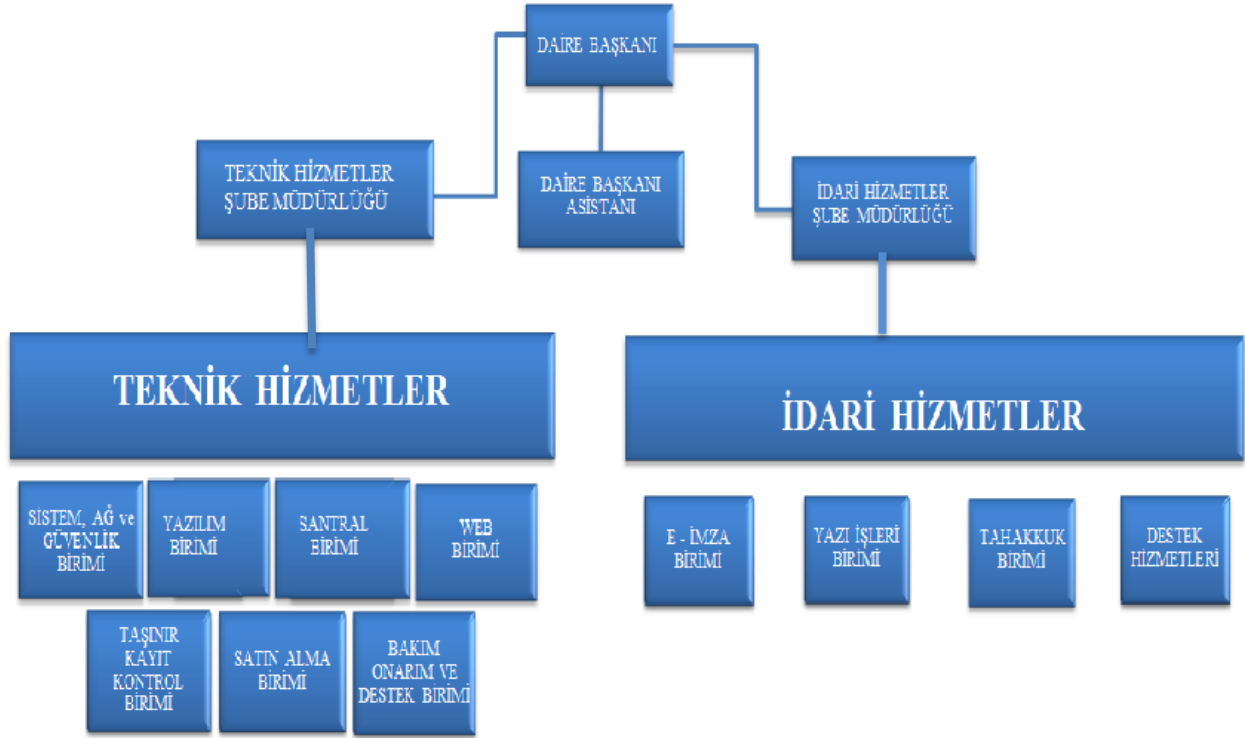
DAİRE BAŞKANI

TEKNİK HİZMETLER ŞUBE MÜDÜRLÜĞÜ

DAİRE BAŞKANI ASİSTANI

İDARİ HİZMETLER ŞUBE MÜDÜRLÜĞÜ

TEKNİK HİZMETLER

İDARİ HİZMETLER

SİSTEM, AĞ ve GÜVENLİK BİRİMİ

YAZILIM BİRİMİ

SANTRAL BİRİMİ

WEB BİRİMİ

TAŞINIR KAYIT KONTROL BİRİMİ

SATIN ALMA BİRİMİ

BAKIM ONARIM VE DESTEK BİRİMİ

E - İMZA BİRİMİ

YAZI İŞLERİ BİRİMİ

TAHAKKUK BİRİMİ

DESTEK HİZMETLERİ